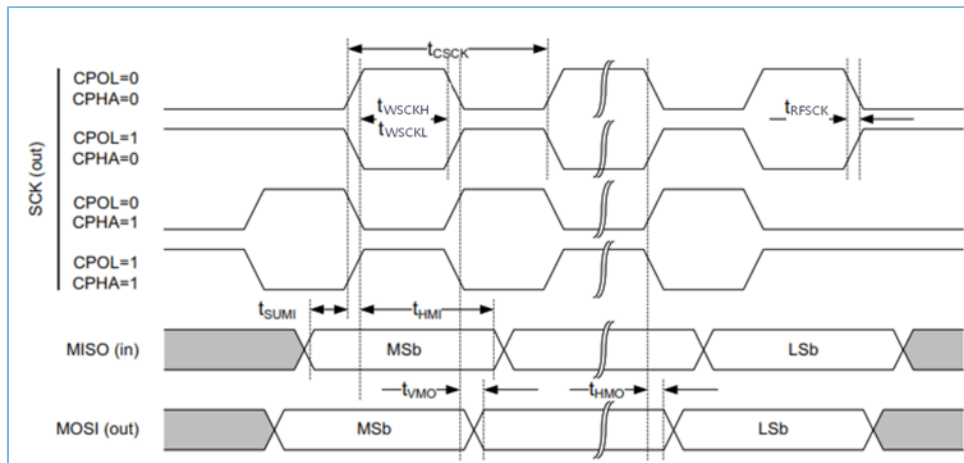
$t_{CSCK}$

SCK (out)

CPOL=0
CPHA=0

$t_{WSCKH}$

$t_{WSCKL}$

$t_{RFSCK}$

CPOL=1
CPHA=0

CPOL=0
CPHA=1

CPOL=1
CPHA=1

$t_{SUMI}$

$t_{HMI}$

MISO (in)

MSb

LSb

$t_{VMO}$

$t_{HMO}$

MOSI (out)

MSb

LSb